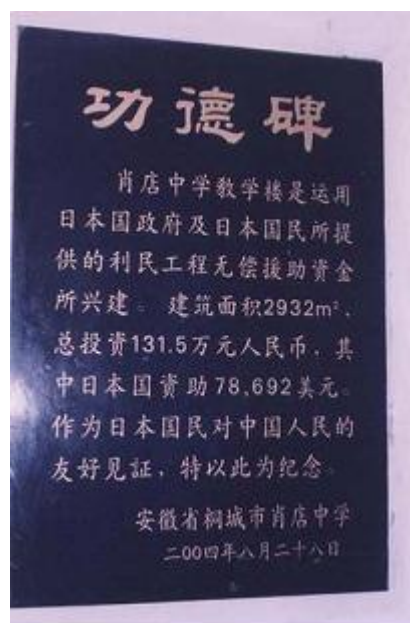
功德碑

肖店中学教学楼是运用日本国政府及日本国民所提供的利民工程无偿援助资金所兴建。建筑面积2932$m^2$、总投资131.5万元人民币，其中日本国资助78,692美元，作为日本国民对中国人民的友好见证，特以此为纪念。

安徽省桐城市肖店中学
二00四年八月二十八日